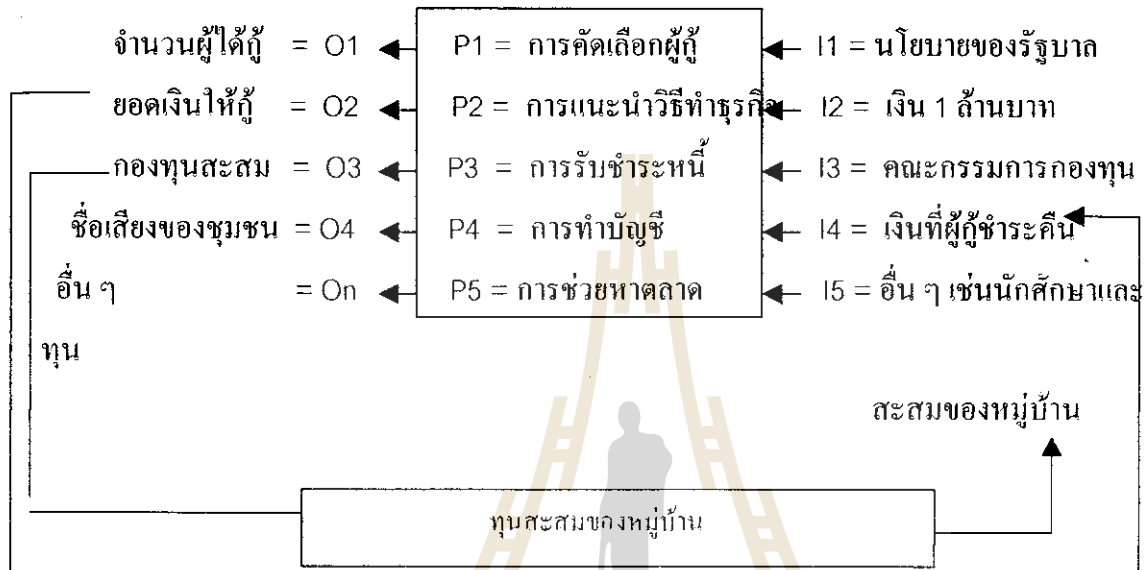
จำนวนผู้ได้กู้ = O1
ยอดเงินให้กู้ = O2
กองทุนสะสม = O3
ชื่อเสียงของชุมชน = O4
อื่น ๆ = On

P1 = การคัดเลือกผู้กู้
P2 = การแนะนำวิธีทำธุรกิจ
P3 = การรับชำระหนี้
P4 = การทำบัญชี
P5 = การช่วยหาตลาด

I1 = นโยบายของรัฐบาล
I2 = เงิน 1 ล้านบาท
I3 = คณะกรรมการกองทุน
I4 = เงินที่ผู้กู้ชำระคืน
I5 = อื่น ๆ เช่นนักศักษาและ

ทุน

สะสมของหมู่บ้าน

ทุนสะสมของหมู่บ้าน